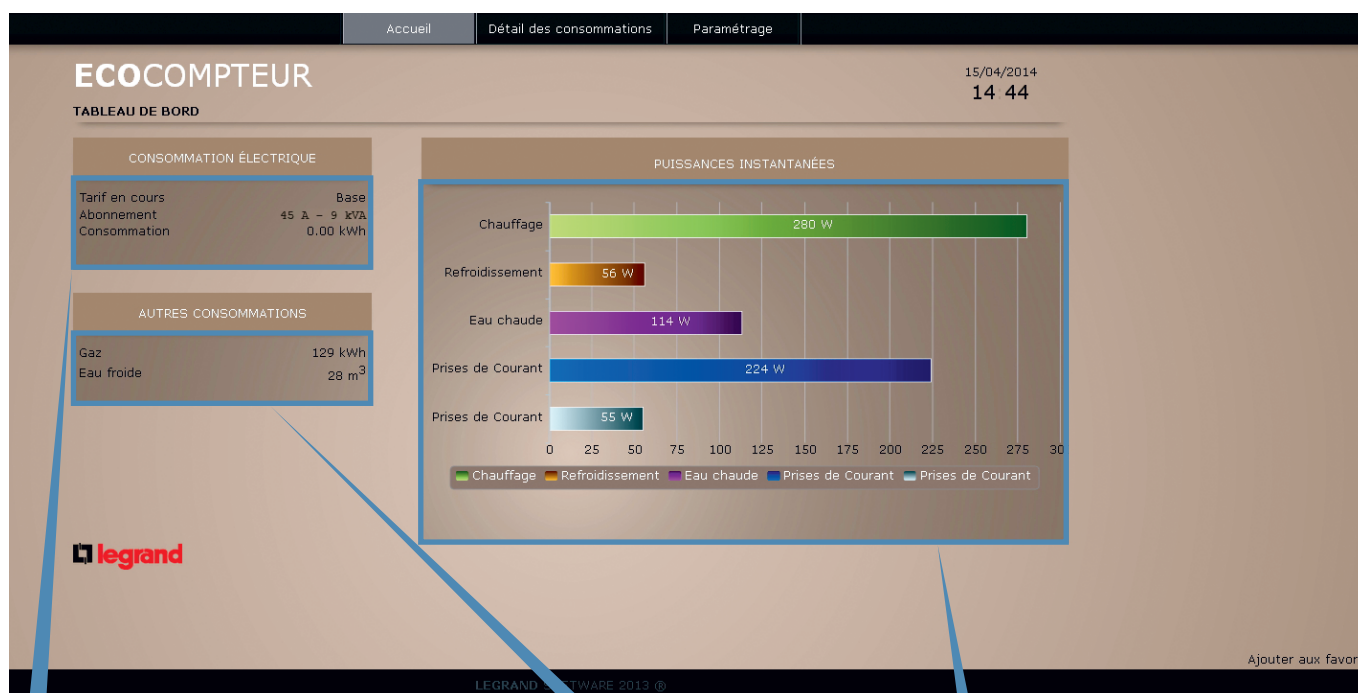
Accueil | Détail des consommations | Paramétrage

ECOCOMPTEUR
TABLEAU DE BORD

15/04/2014
14 44

CONSOMMATION ÉLECTRIQUE
Tarif en cours Base
Abonnement 45 A - 9 kVA
Consommation 0.00 kWh

AUTRES CONSOMMATIONS
Gaz 129 kWh
Eau froide 28 $m^3$

PUISSANCES INSTANTANÉES
Chauffage 280 W
Refroidissement 56 W
Eau chaude 114 W
Prises de Courant 224 W
Prises de Courant 55 W
0 25 50 75 100 125 150 175 200 225 250 275 30
Chauffage Refroidissement Eau chaude Prises de Courant Prises de Courant

legrand

Ajouter aux favor

LEGRAND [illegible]TWARE 2013 ®